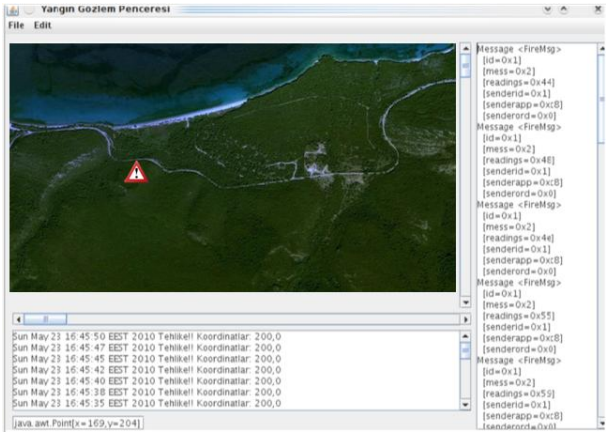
Yangin Gozlem Penceresi

File Edit

Message <FireMsg>
[id=0x1]
[mess=0x2]
[readings=0x44]
[senderid=0x1]
[senderapp=0x8]
[senderord=0x0]
Message <FireMsg>
[id=0x1]
[mess=0x2]
[readings=0x48]
[senderid=0x1]
[senderapp=0x8]
[senderord=0x0]
Message <FireMsg>
[id=0x1]
[mess=0x2]
[readings=0x4e]
[senderid=0x1]
[senderapp=0x8]
[senderord=0x0]
Message <FireMsg>
[id=0x1]
[mess=0x2]
[readings=0x55]
[senderid=0x1]
[senderapp=0x8]
[senderord=0x0]
Message <FireMsg>
[id=0x1]
[mess=0x2]
[readings=0x59]
[senderid=0x1]
[senderapp=0x8]
[senderord=0x0]

Sun May 23 16:45:50 EEST 2010 Tehlike!! Koordinatlar: 200,0
Sun May 23 16:45:47 EEST 2010 Tehlike!! Koordinatlar: 200,0
Sun May 23 16:45:45 EEST 2010 Tehlike!! Koordinatlar: 200,0
Sun May 23 16:45:42 EEST 2010 Tehlike!! Koordinatlar: 200,0
Sun May 23 16:45:40 EEST 2010 Tehlike!! Koordinatlar: 200,0
Sun May 23 16:45:38 EEST 2010 Tehlike!! Koordinatlar: 200,0
Sun May 23 16:45:35 EEST 2010 Tehlike!! Koordinatlar: 200,0

java.awt.Point[x=169,y=204]